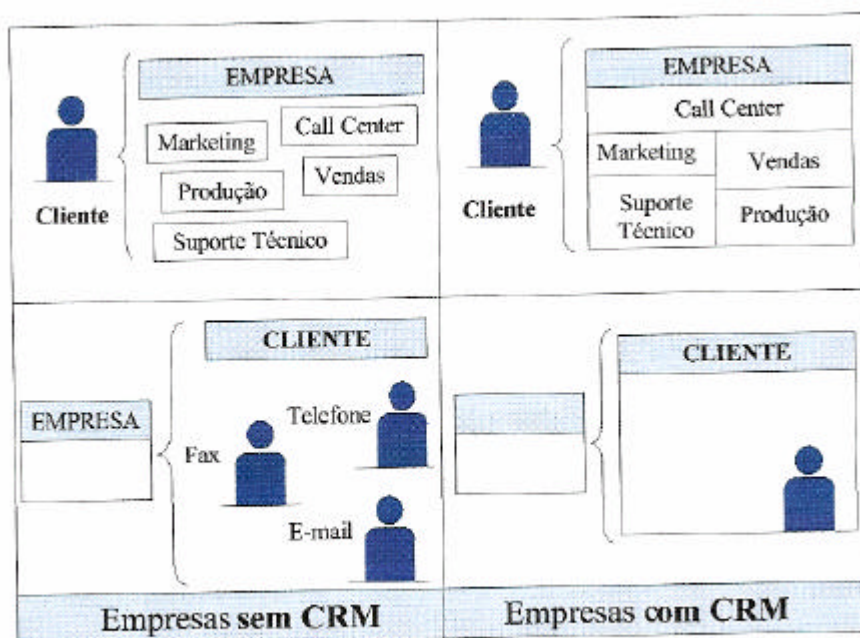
Cliente

EMPRESA

Marketing

Call Center

Vendas

Produção

Suporte Técnico

Cliente

EMPRESA

Call Center

Marketing

Vendas

Suporte Técnico

Produção

EMPRESA

CLIENTE

Fax

Telefone

E-mail

CLIENTE

Empresas sem CRM

Empresas com CRM